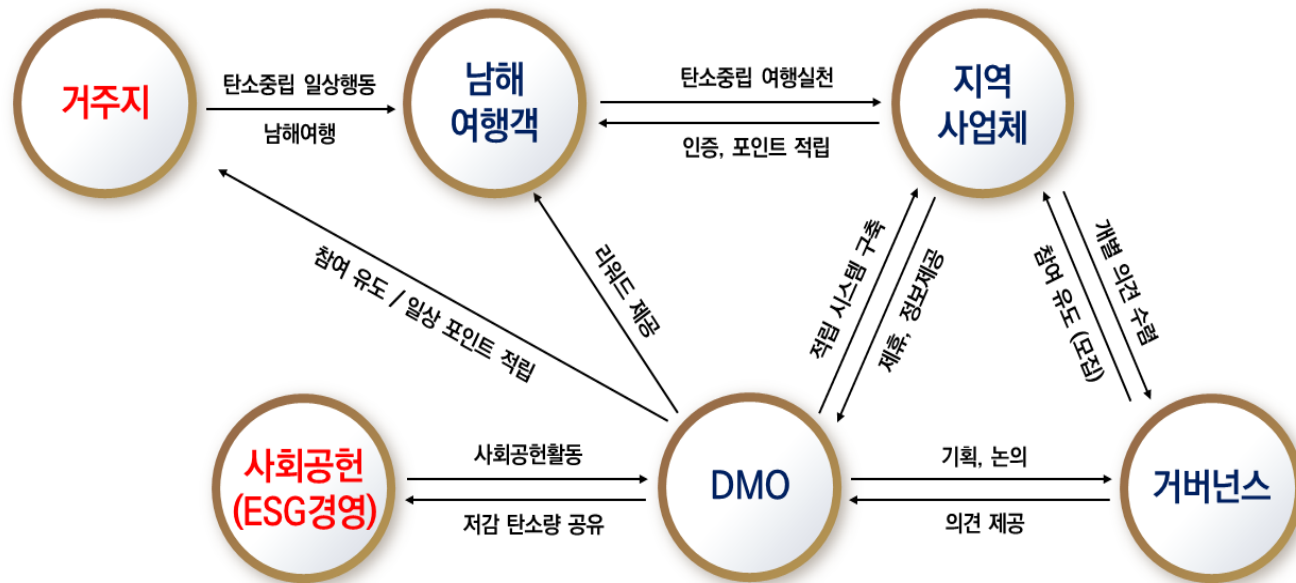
거주지

탄소중립 일상행동

남해여행

남해 여행객

탄소중립 여행실천

인증, 포인트 적립

지역 사업체

참여 유도 / 일상 포인트 적립

리워드 제공

적립 시스템 구축

제휴, 정보제공

참여 유도 (모집)

개별 의견 수렴

사회공헌 (ESG경영)

사회공헌활동

저감 탄소량 공유

DMO

기획, 논의

의견 제공

거버넌스